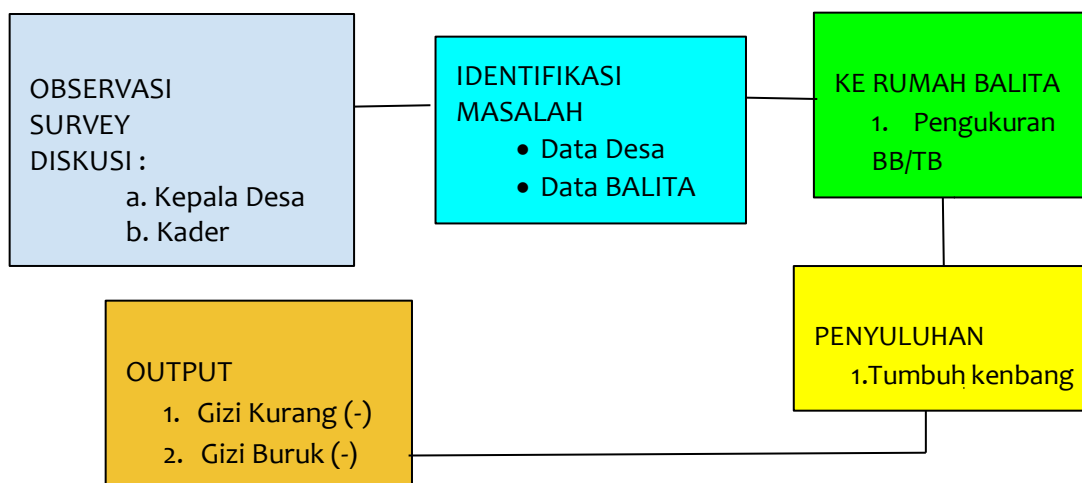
OBSERVASI
SURVEY
DISKUSI :
a. Kepala Desa
b. Kader

IDENTIFIKASI MASALAH
• Data Desa
• Data BALITA

KE RUMAH BALITA
1. Pengukuran BB/TB

PENYULUHAN
1.Tumbuh kenbang

OUTPUT
1. Gizi Kurang (-)
2. Gizi Buruk (-)